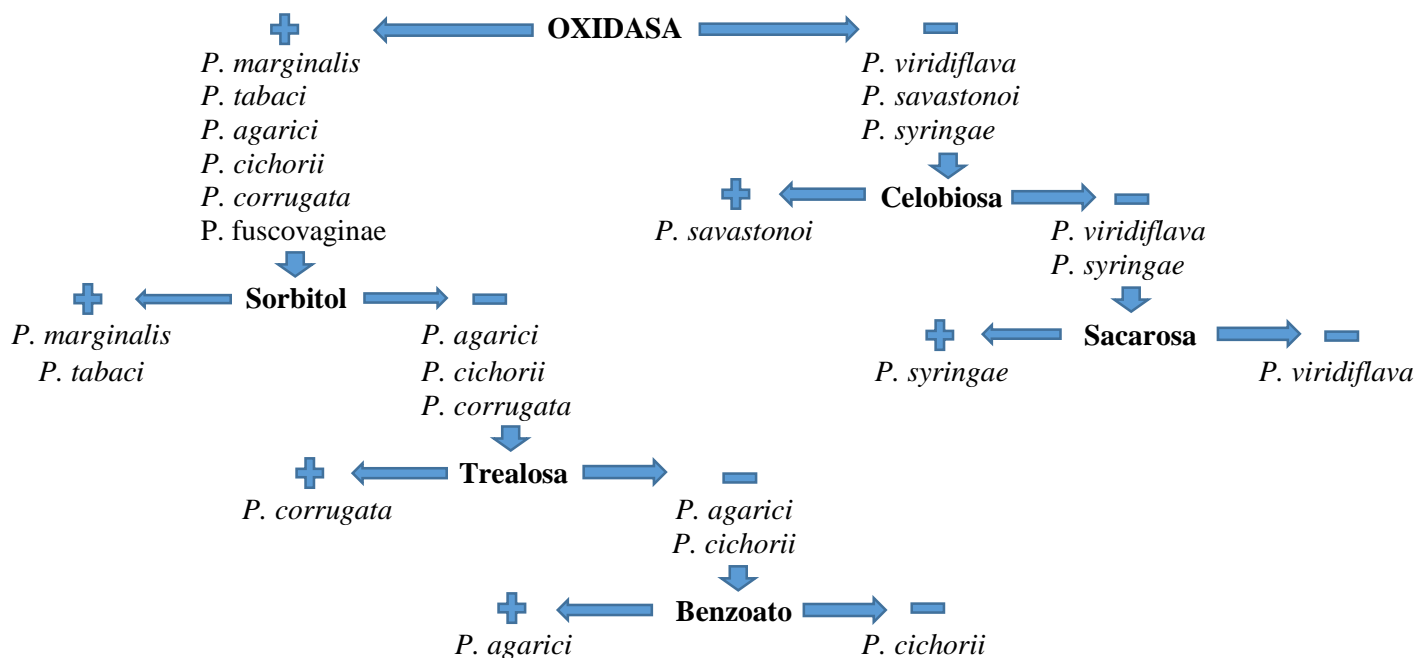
+ OXIDASA −

P. marginalis
P. tabaci
P. agarici
P. cichorii
P. corrugata
P. fuscovaginae

P. viridiflava
P. savastonoi
P. syringae

+ Celobiosa −

P. savastonoi

P. viridiflava
P. syringae

+ Sorbitol −

P. marginalis
P. tabaci

P. agarici
P. cichorii
P. corrugata

+ Sacarosa −

P. syringae

P. viridiflava

+ Trealosa −

P. corrugata

P. agarici
P. cichorii

+ Benzoato −

P. agarici

P. cichorii